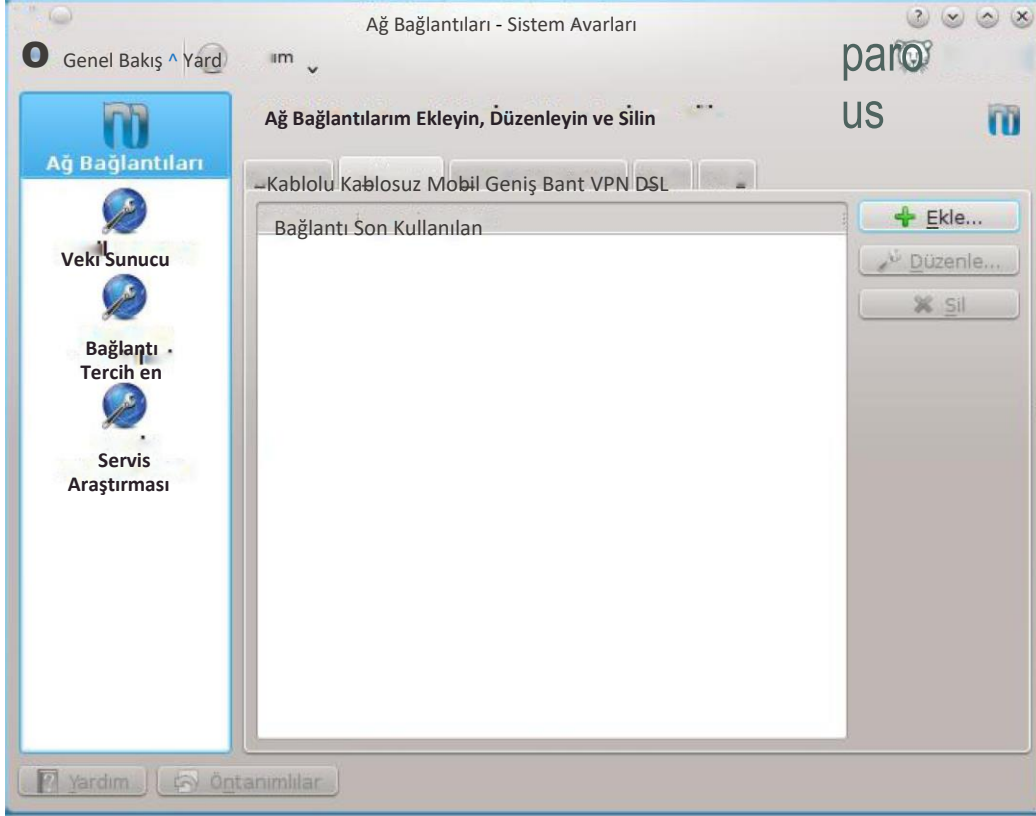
Ağ Bağlantıları - Sistem Avarları

Genel Bakış ^ Yard ım

paro us

Ağ Bağlantıları

Veki Sunucu

Bağlantı Tercih en

Servis Araştırması

Ağ Bağlantılarım Ekleyin, Düzenleyin ve Silin

Kablolu Kablosuz Mobil Geniş Bant VPN DSL

Bağlantı Son Kullanılan

Ekle...

Düzenle...

Sil

Yardım

Öntanımlılar